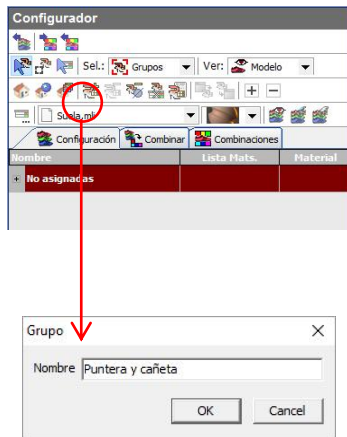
Configurador

Sel.: Grupos
Ver: Modelo

+ −

Suela.mi

Configuración
Combinar
Combinaciones

| Nombre | Lista Mats. | Material |
|---|---|---|
| + No asignadas | | |

Grupo
X

Nombre Puntera y cañeta

OK
Cancel